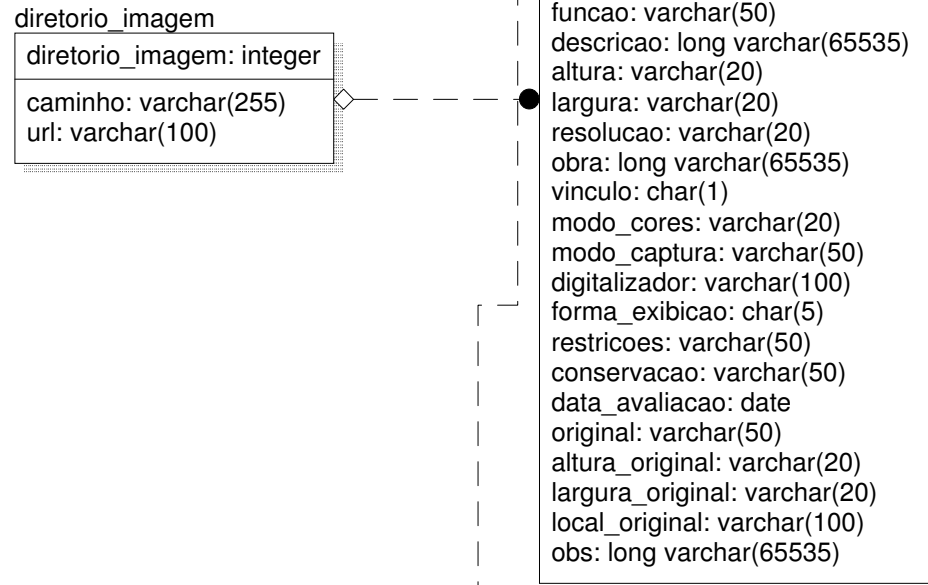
diretorio_imagem

diretorio_imagem: integer

caminho: varchar(255)
url: varchar(100)

funcao: varchar(50)
descricao: long varchar(65535)
altura: varchar(20)
largura: varchar(20)
resolucao: varchar(20)
obra: long varchar(65535)
vinculo: char(1)
modo_cores: varchar(20)
modo_captura: varchar(50)
digitalizador: varchar(100)
forma_exibicao: char(5)
restricoes: varchar(50)
conservacao: varchar(50)
data_avaliacao: date
original: varchar(50)
altura_original: varchar(20)
largura_original: varchar(20)
local_original: varchar(100)
obs: long varchar(65535)